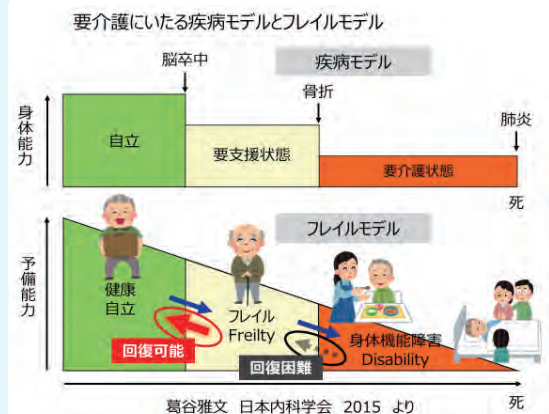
要介護にいたる疾病モデルとフレイルモデル

脳卒中

疾病モデル

骨折

肺炎

身体能力

自立

要支援状態

要介護状態

死

フレイルモデル

予備能力

健康
自立

フレイル
Freilty

身体機能障害
Disability

回復可能

回復困難

死

葛谷雅文　日本内科学会　2015　より